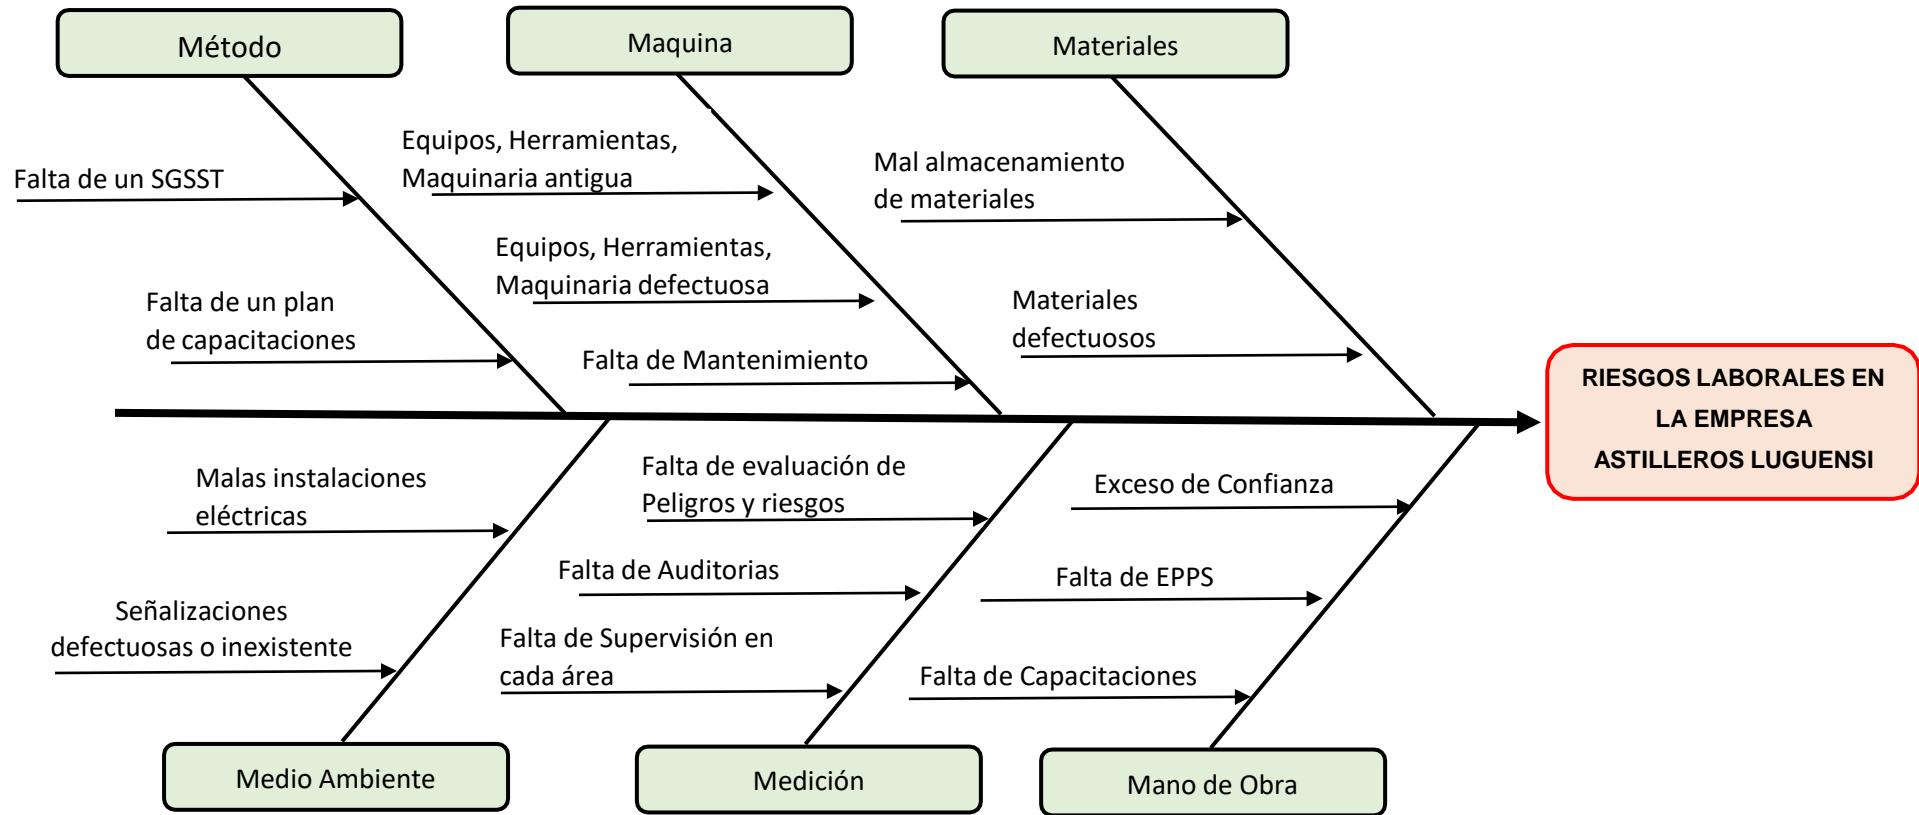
Método

Maquina

Materiales

Falta de un SGSST

Falta de un plan de capacitaciones

Equipos, Herramientas, Maquinaria antigua

Equipos, Herramientas, Maquinaria defectuosa

Falta de Mantenimiento

Mal almacenamiento de materiales

Materiales defectuosos

RIESGOS LABORALES EN LA EMPRESA ASTILLEROS LUGUENSI

Malas instalaciones eléctricas

Señalizaciones defectuosas o inexistente

Falta de evaluación de Peligros y riesgos

Falta de Auditorias

Falta de Supervisión en cada área

Exceso de Confianza

Falta de EPPS

Falta de Capacitaciones

Medio Ambiente

Medición

Mano de Obra